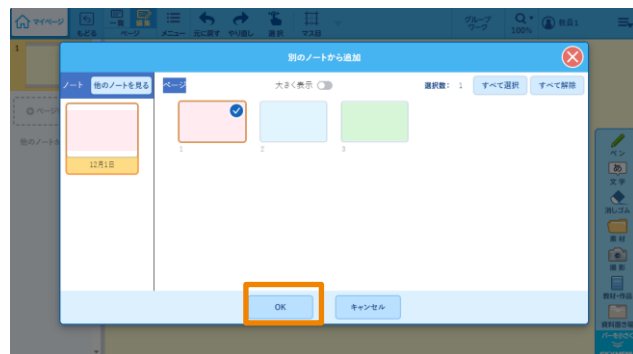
マイページ
もどる
一覧
編集
ページ
メニュー
元に戻す
やり直し
選択
マス目
グループワーク
100%
教員1
1
ページ
他のノートから

別のノートから追加
ノート
他のノートを見る
12月1日
ページ
大きく表示
選択数： 1
すべて選択
すべて解除
1
2
3
OK
キャンセル

ペン
文字
消しゴム
素材
撮影
教材・作品
資料箱